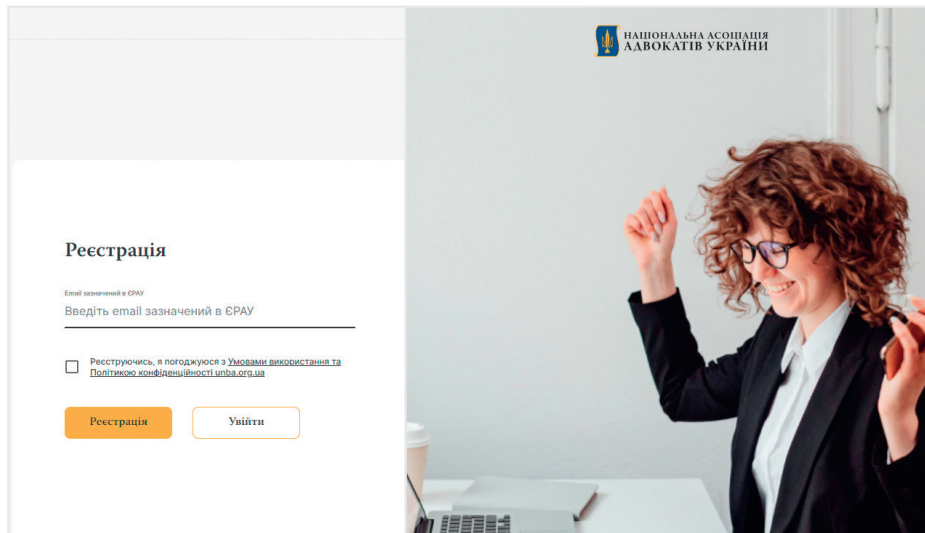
НАЦІОНАЛЬНА АСОЦІАЦІЯ
АДВОКАТІВ УКРАЇНИ

Реєстрація

Email зазначений в ЄРАУ

Введіть email зазначений в ЄРАУ

Реєструючись, я погоджуюся з Умовами використання та Політикою конфіденційності unba.org.ua

Реєстрація

Увійти